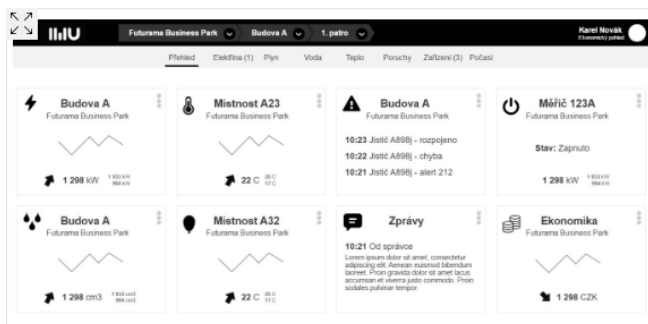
IIIU

Futurama Business Park

Budova A

1. patro

Karel Novák
Ekonomický pohled

Přehled Elektřina (1) Plyn Voda Teplo Poruchy Zařízení (3) Počasí

Budova A
Futurama Business Park

1 298 kW 1 833 kW 984 kW

Mistnost A23
Futurama Business Park

22 C 25 C 17 C

Budova A
Futurama Business Park

10:23 Jistič A898j - rozpojeno
10:22 Jistič A898j - chyba
10:21 Jistič A898j - alert 212

Měřič 123A
Futurama Business Park

Stav: Zapnuto

1 298 kW 1 833 kW 984 kW

Budova A
Futurama Business Park

1 298 cm3 1 833 cm3 984 cm3

Mistnost A32
Futurama Business Park

22 C 25 C 17 C

Zprávy

10:21 Od správce
Lorem ipsum dolor sit amet, consectetur adipiscing elit. Aenean euismod bibendum laoreet. Proin gravida dolor sit amet lacus accumsan et viverra justo commodo. Proin sodales pulvinar tempor.

Ekonomika
Futurama Business Park

1 298 CZK